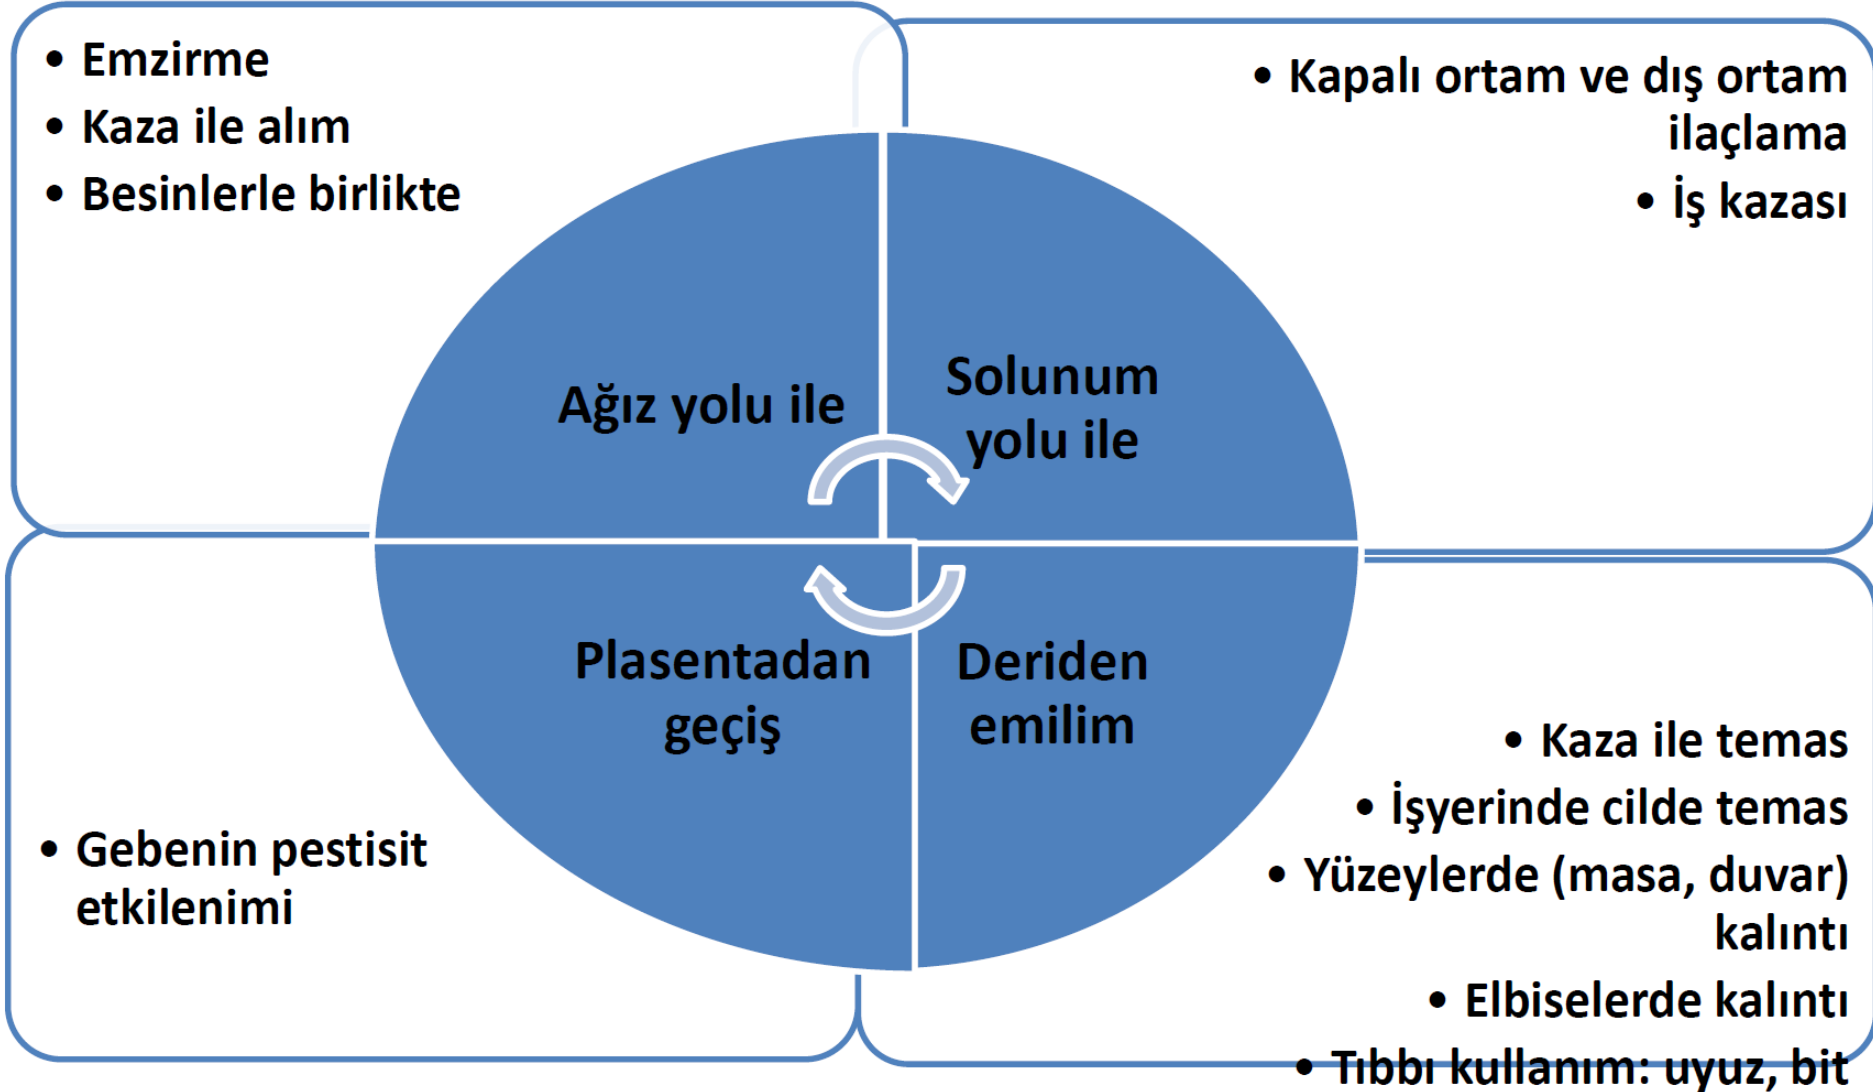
• Emzirme
• Kaza ile alım
• Besinlerle birlikte

• Kapalı ortam ve dış ortam ilaçlama
• İş kazası

Ağız yolu ile

Solunum yolu ile

Plasentadan geçiş

Deriden emilim

• Gebenin pestisit etkilenimi

• Kaza ile temas
• İşyerinde cilde temas
• Yüzeylerde (masa, duvar) kalıntı
• Elbiselerde kalıntı
• Tıbbı kullanım: uyuz, bit